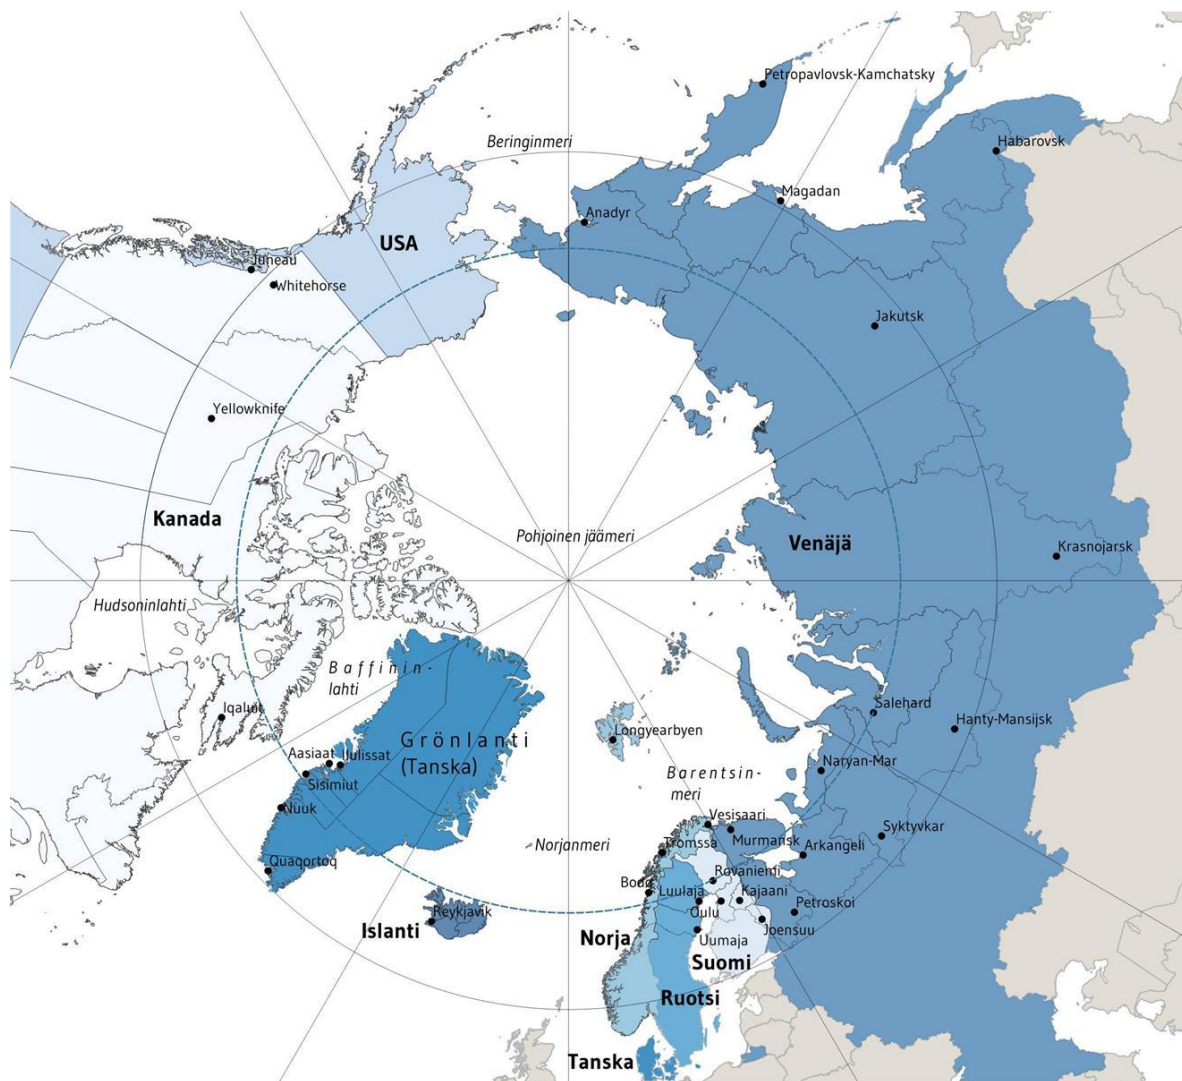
Petropavlovsk-Kamchatsky
Habarovsk
Beringinmeri
Magadan
Anadyr
USA
Juneau
Whitehorse
Jakutsk
Yellowknife
Kanada
Pohjoinen jäämeri
Venäjä
Krasnojarsk
Hudsoninlahti
Baffininlahti
Iqaluit
Salehard
Hanty-Mansijsk
Grönlanti
(Tanska)
Aasiaat
Ilulissat
Sisimiut
Longyearbyen
Barentsinmeri
Naryan-Mar
Nuuk
Vesisaari
Murmansk
Syktyvkar
Arkangeli
Norjanmeri
Tromssa
Quaqortoq
Rovaniemi
Bodø
Luulaja
Kajaani
Reykjavik
Oulu
Petroskoi
Islanti
Joensuu
Norja
Uumaja
Suomi
Ruotsi
Tanska